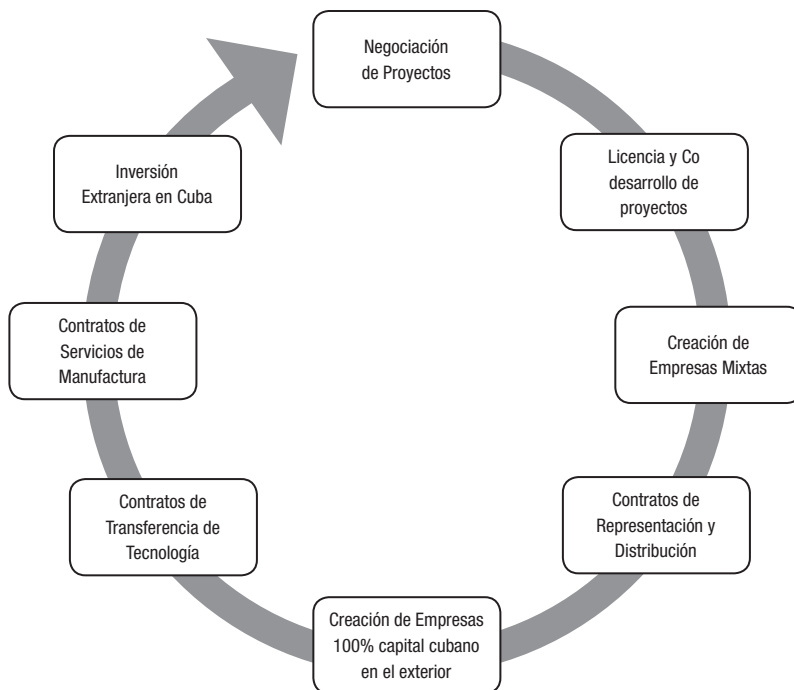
Negociación de Proyectos

Licencia y Co desarrollo de proyectos

Creación de Empresas Mixtas

Contratos de Representación y Distribución

Creación de Empresas 100% capital cubano en el exterior

Contratos de Transferencia de Tecnología

Contratos de Servicios de Manufactura

Inversión Extranjera en Cuba